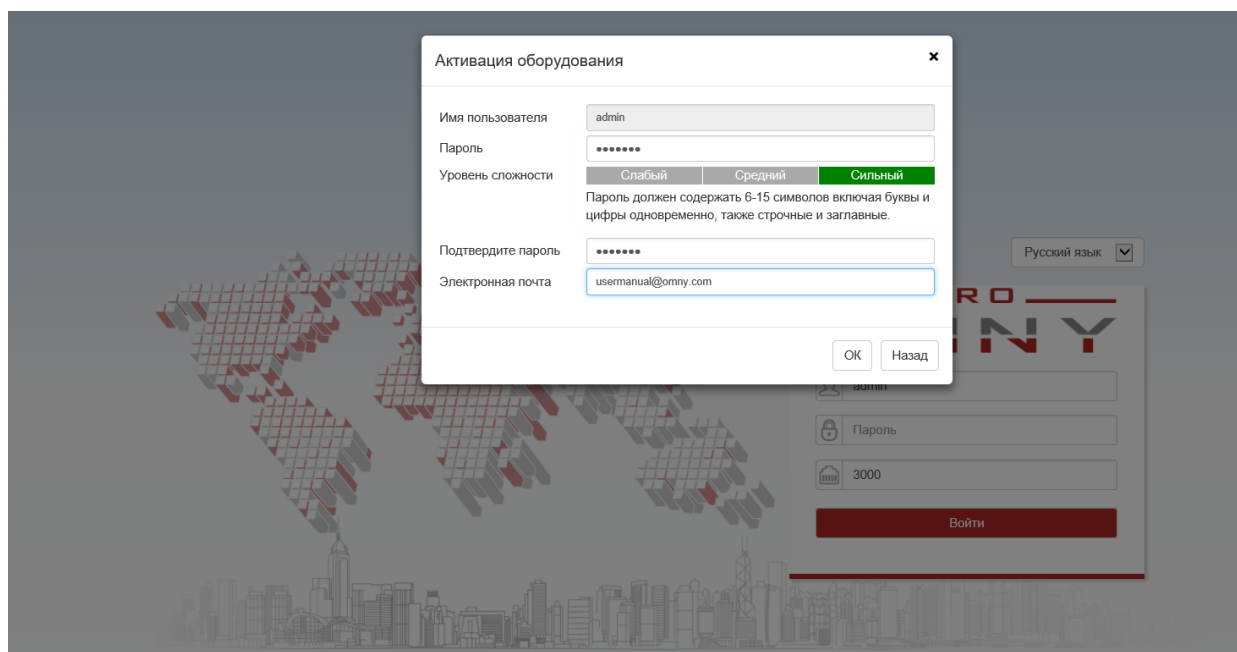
Активация оборудования ×

Имя пользователя admin

Пароль •••••••

Уровень сложности Слабый Средний Сильный

Пароль должен содержать 6-15 символов включая буквы и цифры одновременно, также строчные и заглавные.

Подтвердите пароль •••••••

Электронная почта usermanual@omny.com

OK Назад

Русский язык

RO

NY

admin

Пароль

3000

Войти